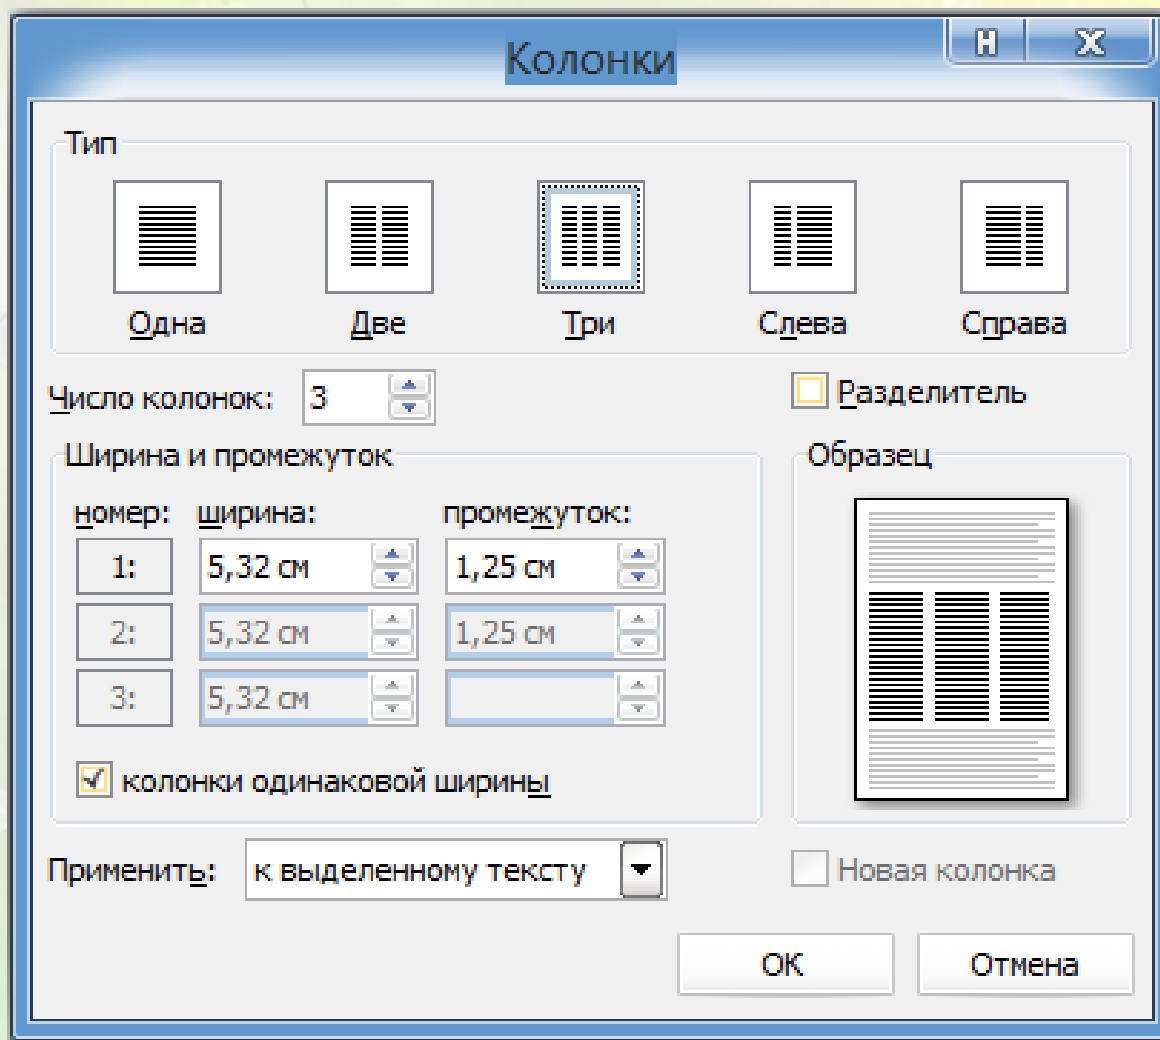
Колонки

Тип

Одна

Две

Три

Слева

Справа

Число колонок: 3

Разделитель

Ширина и промежуток

номер: ширина: промежуток:

| номер: | ширина: | промежуток: |
|---|---|---|
| 1: | 5,32 см | 1,25 см |
| 2: | 5,32 см | 1,25 см |
| 3: | 5,32 см | |

Образец

колонки одинаковой ширины

Применить: к выделенному тексту

Новая колонка

ОК

Отмена